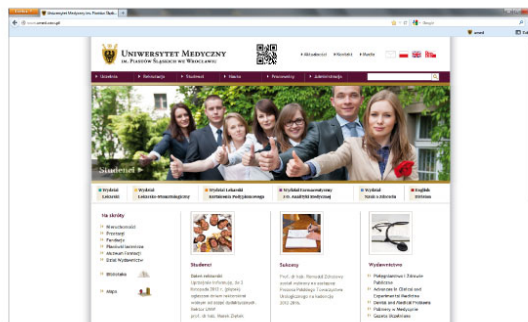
Uniwersytet Medyczny im. Piastów Śląskich

www.umed.wroc.pl

Google

umed

UNIWERSYTET MEDYCZNY
IM. PIASTÓW ŚLĄSKICH WE WROCŁAWIU

Aktualności | Kontakt | Mapa

Uczelnia | Rekrutacja | Studenci | Nauka | Pracownicy | Administracja

Studenci

Wydział Lekarski | Wydział Lekarsko-Stomatologiczny | Wydział Lekarski Kształcenia Podyplomowego | Wydział Farmaceutyczny z O. Analityki Medycznej | Wydział Nauk o Zdrowiu | English Division

Na skróty
Akredytacje
Przetargi
Fundacje
Rankingi
Archiwum Fotografii
Dział Wydawnictw

Biblioteka

Alegra

Studenci
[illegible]

Sukcesy
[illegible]

Wydawnictwo
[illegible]